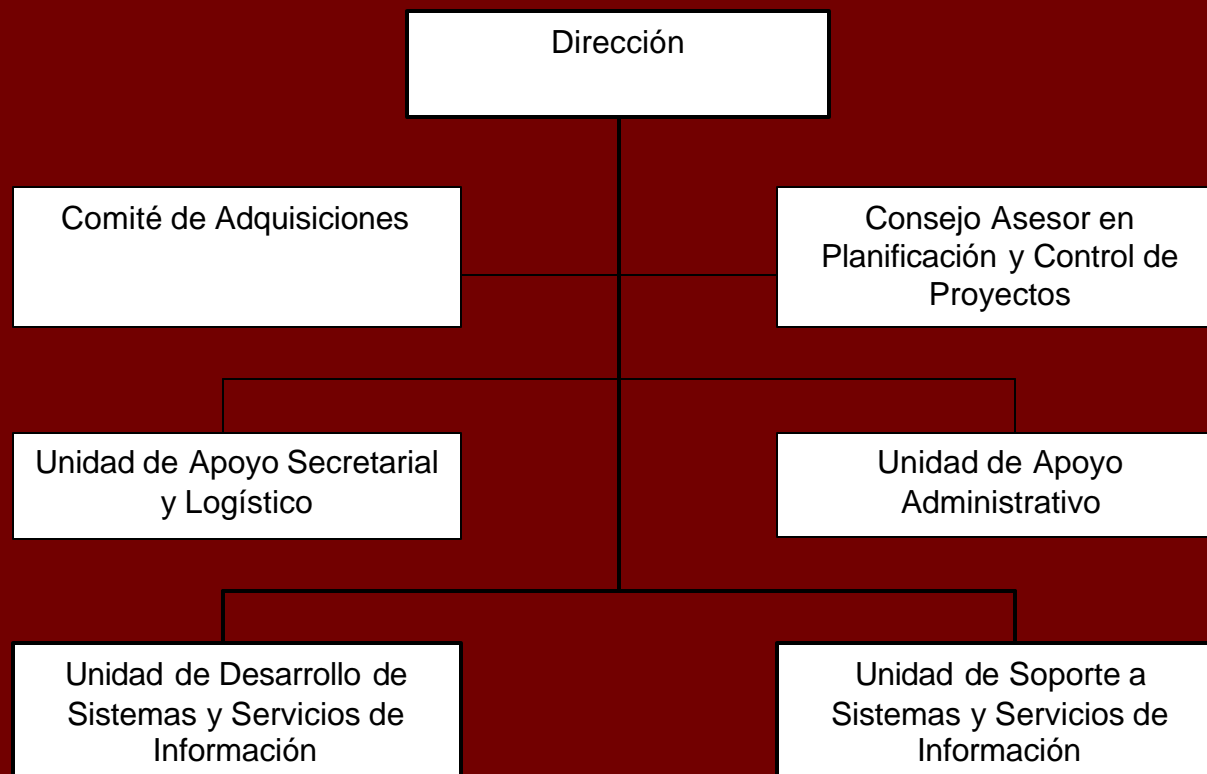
Dirección

Comité de Adquisiciones

Consejo Asesor en Planificación y Control de Proyectos

Unidad de Apoyo Secretarial y Logístico

Unidad de Apoyo Administrativo

Unidad de Desarrollo de Sistemas y Servicios de Información

Unidad de Soporte a Sistemas y Servicios de Información